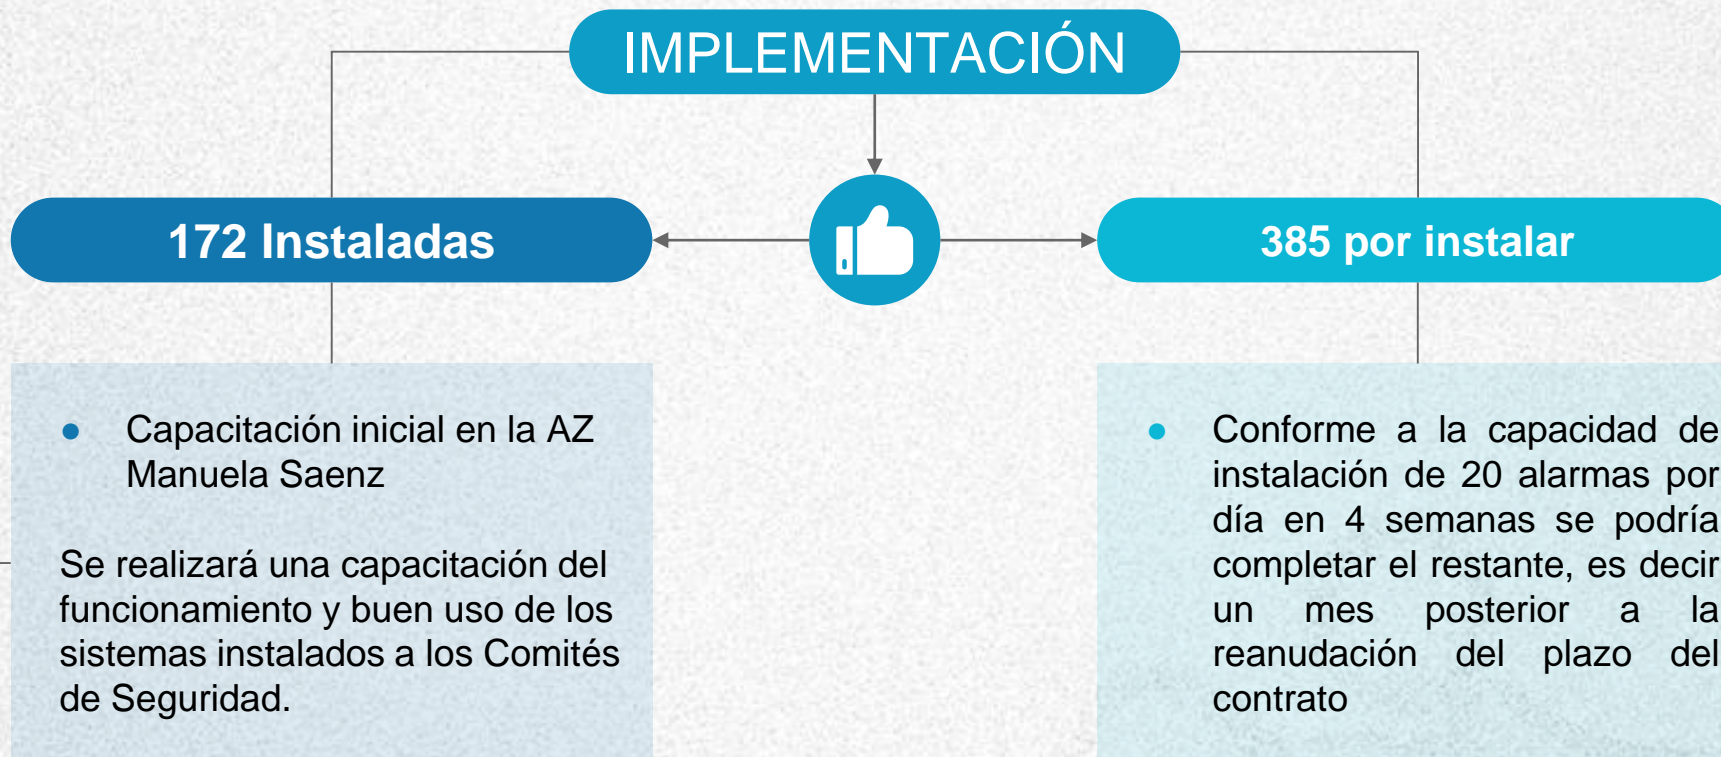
IMPLEMENTACIÓN

172 Instaladas

385 por instalar

- Capacitación inicial en la AZ Manuela Saenz

Se realizará una capacitación del funcionamiento y buen uso de los sistemas instalados a los Comités de Seguridad.

- Conforme a la capacidad de instalación de 20 alarmas por día en 4 semanas se podría completar el restante, es decir un mes posterior a la reanudación del plazo del contrato